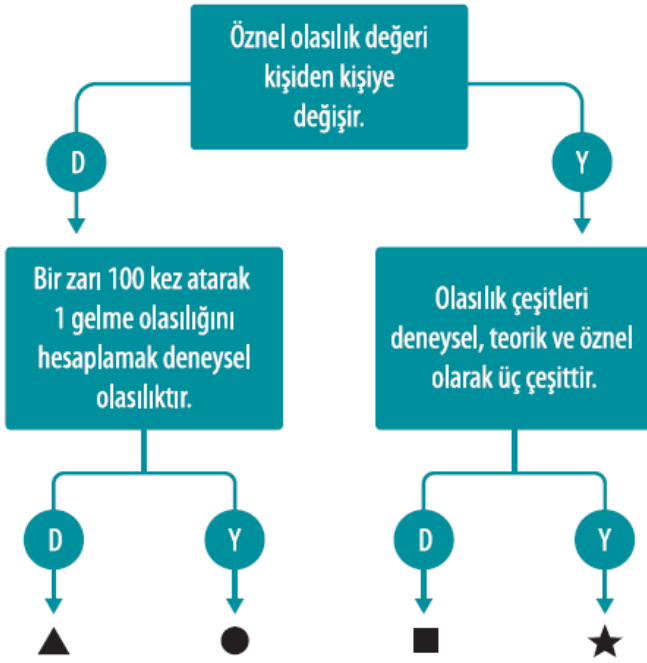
Öznel olasılık değeri kişiden kişiye değişir.

D

Y

Bir zarı 100 kez atarak 1 gelme olasılığını hesaplamak deneysel olasılıktır.

Olasılık çeşitleri deneysel, teorik ve öznel olarak üç çeşittir.

D

Y

D

Y

▲

●

■

★